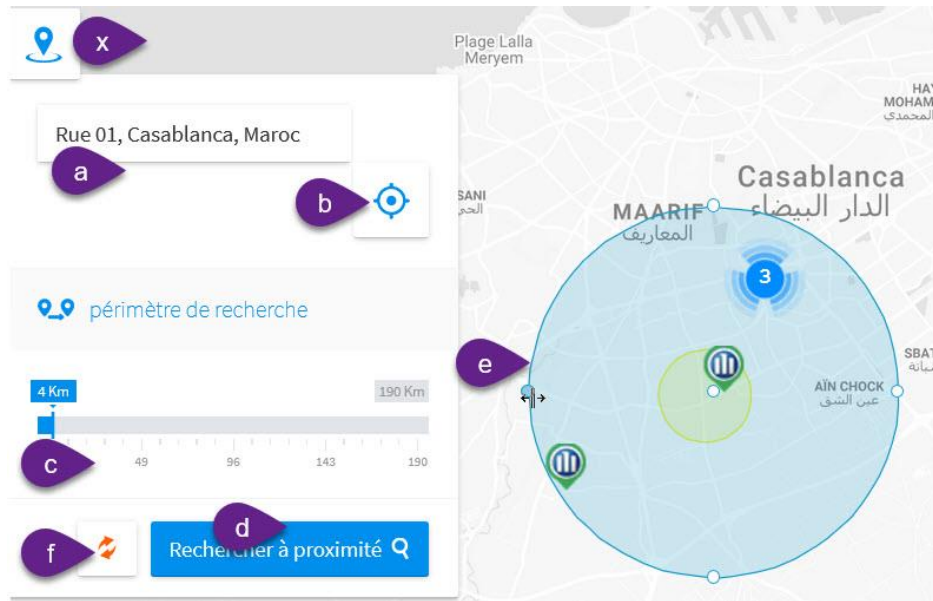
x

Rue 01, Casablanca, Maroc

a

b

périmètre de recherche

4 Km

190 Km

c

49

96

143

190

f

d

Rechercher à proximité

Plage Lalla Meryem

SANI

MAARIF
المعاريف

Casablanca
الدار البيضاء

HAY
MOHAM
المحمدي

3

e

SBAT

AÏN CHOCK
عين الشق